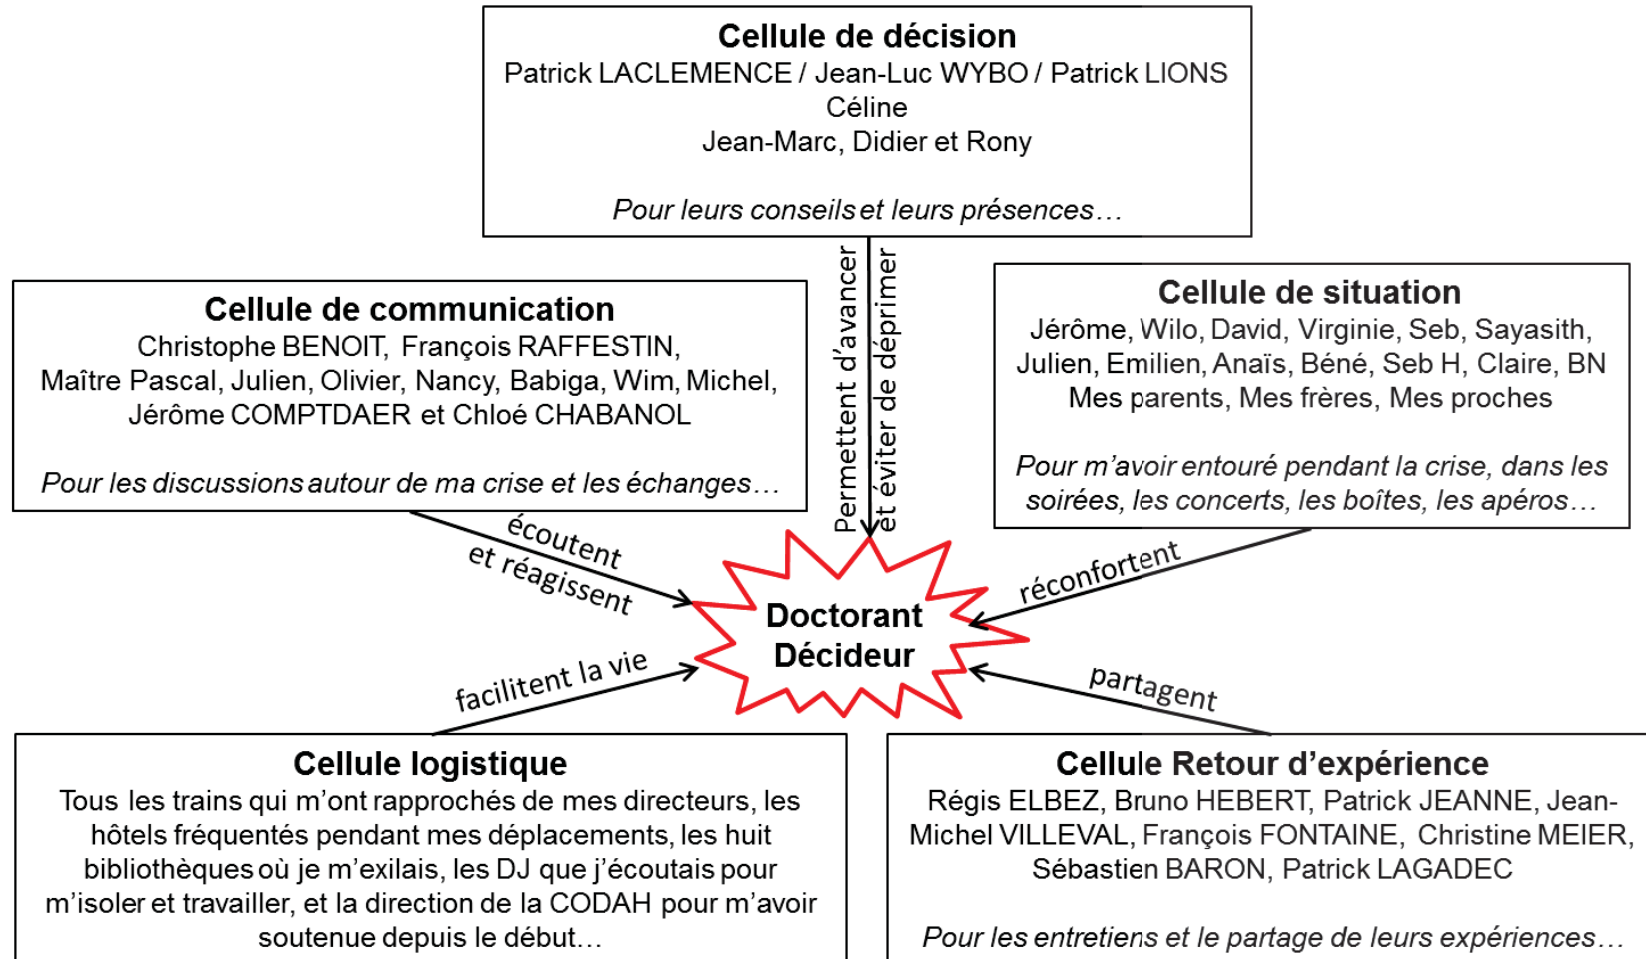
Cellule de décision
Patrick LACLEMENCE / Jean-Luc WYBO / Patrick LIONS
Céline
Jean-Marc, Didier et Rony

Pour leurs conseils et leurs présences…

Permettent d'avancer et éviter de déprimer

Cellule de communication
Christophe BENOIT, François RAFFESTIN, Maître Pascal, Julien, Olivier, Nancy, Babiga, Wim, Michel, Jérôme COMPTDAER et Chloé CHABANOL

Pour les discussions autour de ma crise et les échanges…

Cellule de situation
Jérôme, Wilo, David, Virginie, Seb, Sayasith, Julien, Emilien, Anaïs, Béné, Seb H, Claire, BN
Mes parents, Mes frères, Mes proches

Pour m'avoir entouré pendant la crise, dans les soirées, les concerts, les boîtes, les apéros…

écoutent et réagissent

réconfortent

Doctorant Décideur

facilitent la vie

partagent

Cellule logistique
Tous les trains qui m'ont rapprochés de mes directeurs, les hôtels fréquentés pendant mes déplacements, les huit bibliothèques où je m'exilais, les DJ que j'écoutais pour m'isoler et travailler, et la direction de la CODAH pour m'avoir soutenue depuis le début…

Cellule Retour d'expérience
Régis ELBEZ, Bruno HEBERT, Patrick JEANNE, Jean-Michel VILLEVAL, François FONTAINE, Christine MEIER, Sébastien BARON, Patrick LAGADEC

Pour les entretiens et le partage de leurs expériences…